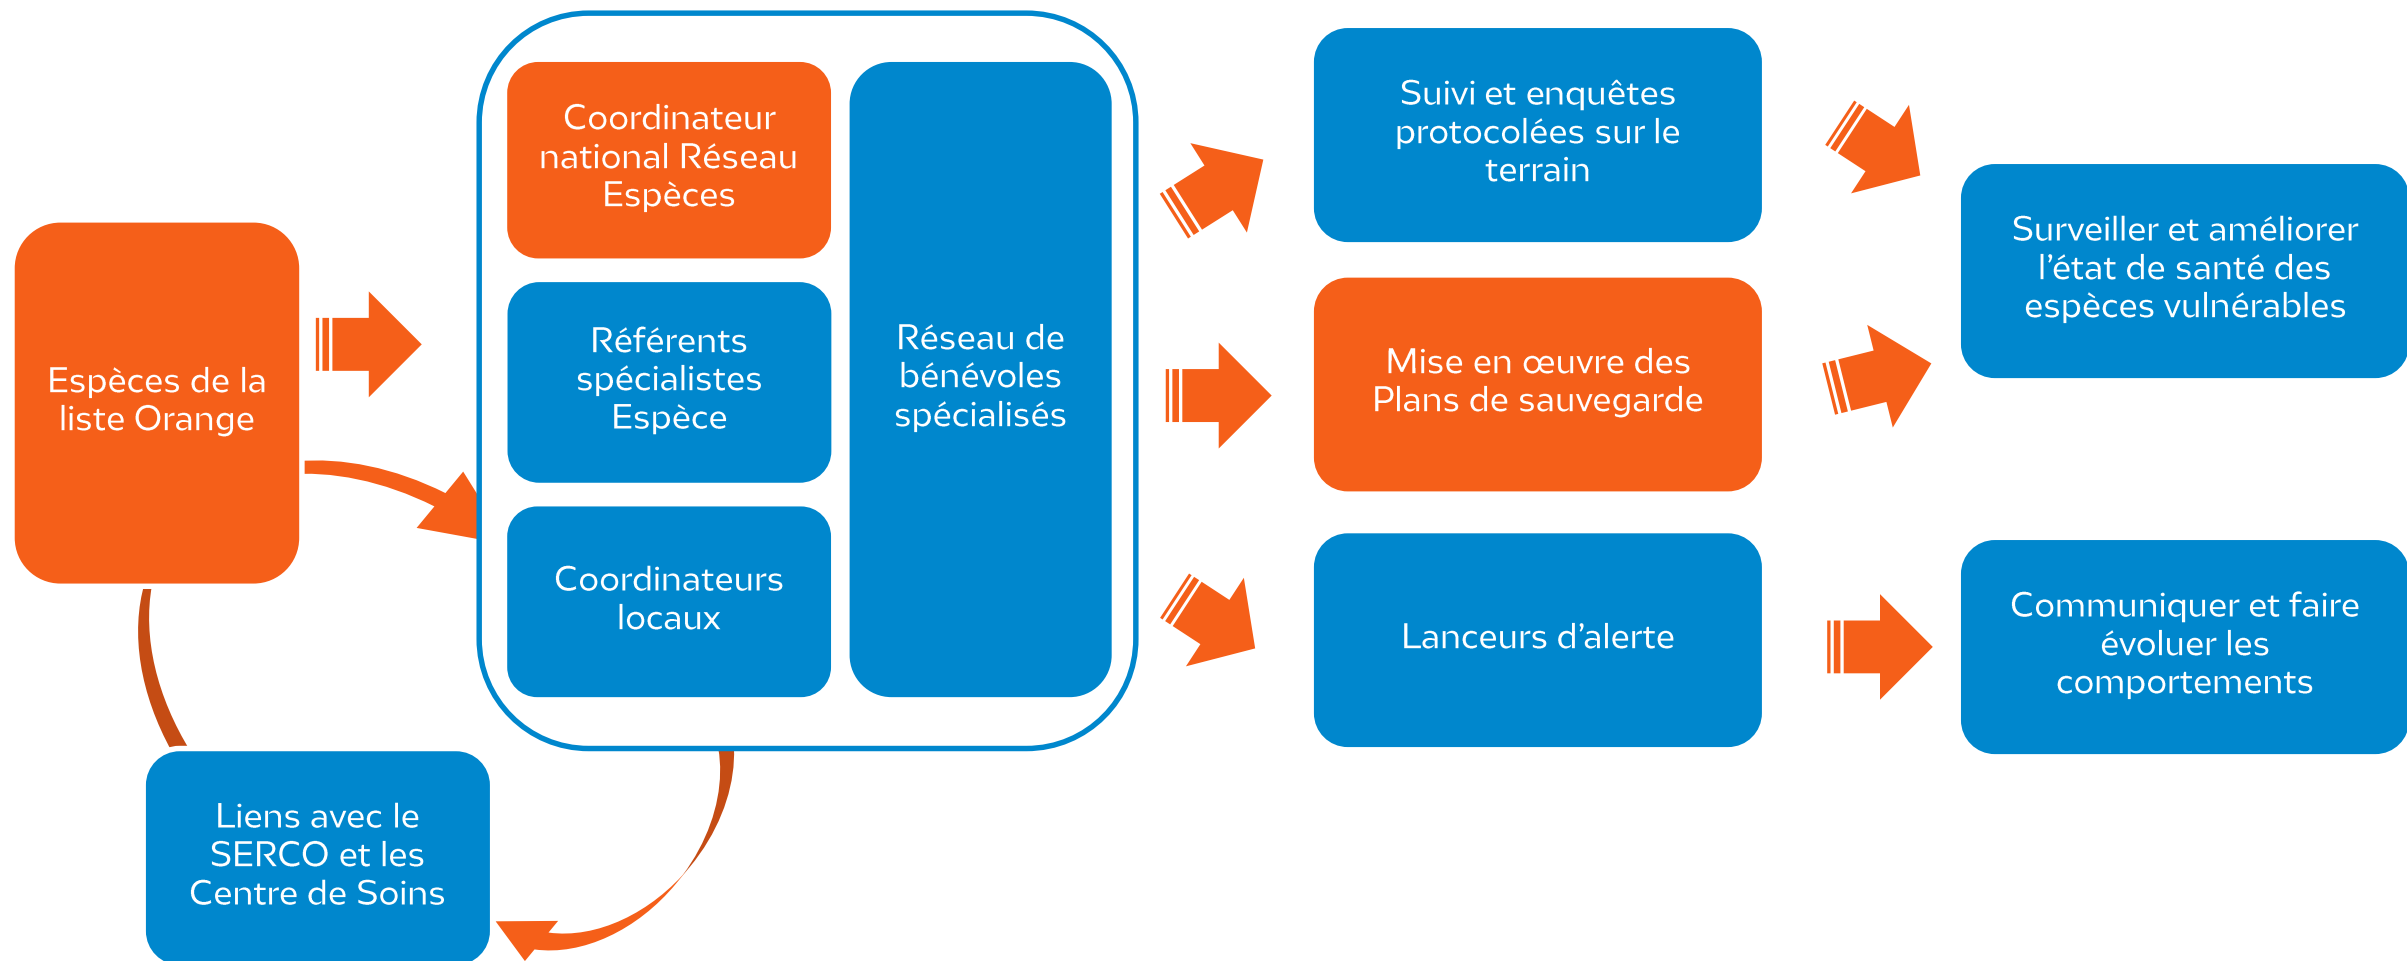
Espèces de la liste Orange

Coordinateur national Réseau Espèces

Référents spécialistes Espèce

Coordinateurs locaux

Réseau de bénévoles spécialisés

Liens avec le SERCO et les Centre de Soins

Suivi et enquêtes protocolées sur le terrain

Mise en œuvre des Plans de sauvegarde

Lanceurs d’alerte

Surveiller et améliorer l’état de santé des espèces vulnérables

Communiquer et faire évoluer les comportements